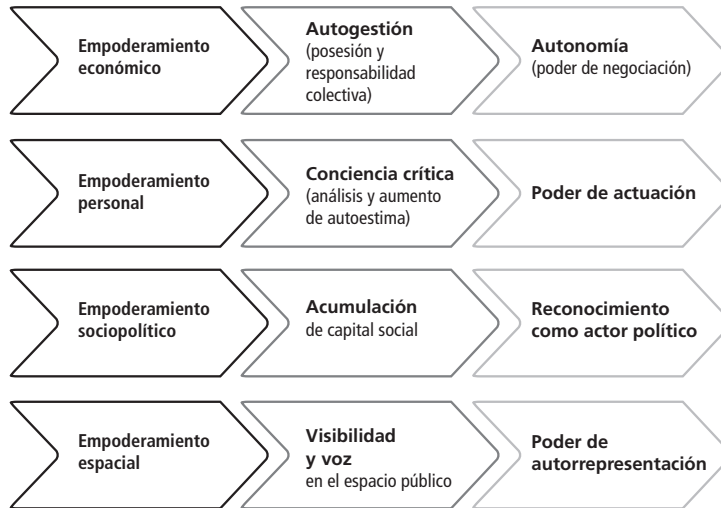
Empoderamiento económico

Autogestión (posesión y responsabilidad colectiva)

Autonomía (poder de negociación)

Empoderamiento personal

Conciencia crítica (análisis y aumento de autoestima)

Poder de actuación

Empoderamiento sociopolítico

Acumulación de capital social

Reconocimiento como actor político

Empoderamiento espacial

Visibilidad y voz en el espacio público

Poder de autorrepresentación